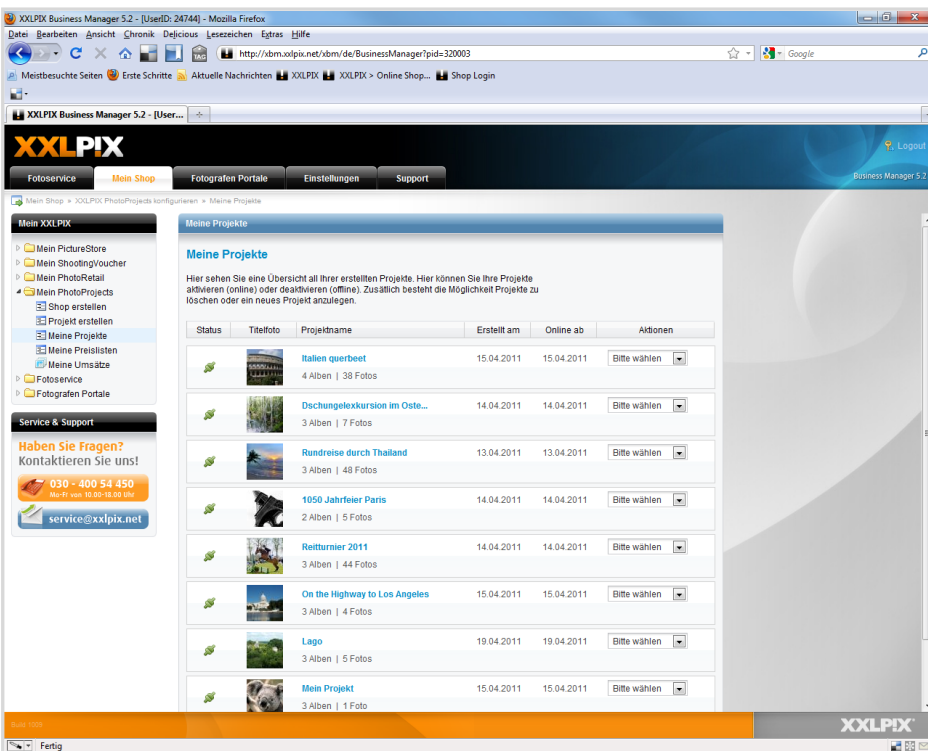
XXLPIX Business Manager 5.2 - [UserID: 24744] - Mozilla Firefox

Datei Bearbeiten Ansicht Chronik Delicious Lesezeichen Extras Hilfe

http://xbm.xxlpix.net/xbm/de/BusinessManager?pid=320003

Google

Meistbesuchte Seiten Erste Schritte Aktuelle Nachrichten XXLPIX XXLPIX > Online Shop... Shop Login

XXLPIX Business Manager 5.2 - [User...

XXLPIX

Logout

Fotoservice Mein Shop Fotografen Portale Einstellungen Support

Business Manager 5.2

Mein Shop » XXLPIX PhotoProjects konfigurieren » Meine Projekte

Mein XXLPIX

Mein PictureStore
Mein ShootingVoucher
Mein PhotoRetail
Mein PhotoProjects
Shop erstellen
Projekt erstellen
Meine Projekte
Meine Preislisten
Meine Umsätze
Fotoservice
Fotografen Portale

Service & Support

Haben Sie Fragen? Kontaktieren Sie uns!

030 - 400 54 450
Mo-Fr von 10.00-18.00 Uhr

service@xxlpix.net

Meine Projekte

Meine Projekte

Hier sehen Sie eine Übersicht all Ihrer erstellten Projekte. Hier können Sie Ihre Projekte aktivieren (online) oder deaktivieren (offline). Zusätzlich besteht die Möglichkeit Projekte zu löschen oder ein neues Projekt anzulegen.

| Status | Titelfoto | Projektname | Erstellt am | Online ab | Aktionen |
|---|---|---|---|---|---|
| | | Italien querbeet 4 Alben \| 38 Fotos | 15.04.2011 | 15.04.2011 | Bitte wählen |
| | | Dschungelexkursion im Oste... 3 Alben \| 7 Fotos | 14.04.2011 | 14.04.2011 | Bitte wählen |
| | | Rundreise durch Thailand 3 Alben \| 48 Fotos | 13.04.2011 | 13.04.2011 | Bitte wählen |
| | | 1050 Jahrfeier Paris 2 Alben \| 5 Fotos | 14.04.2011 | 14.04.2011 | Bitte wählen |
| | | Reitturnier 2011 3 Alben \| 44 Fotos | 14.04.2011 | 14.04.2011 | Bitte wählen |
| | | On the Highway to Los Angeles 3 Alben \| 4 Fotos | 15.04.2011 | 15.04.2011 | Bitte wählen |
| | | Lago 3 Alben \| 5 Fotos | 19.04.2011 | 19.04.2011 | Bitte wählen |
| | | Mein Projekt 3 Alben \| 1 Foto | 15.04.2011 | 15.04.2011 | Bitte wählen |

Build 1006

XXLPIX

Fertig